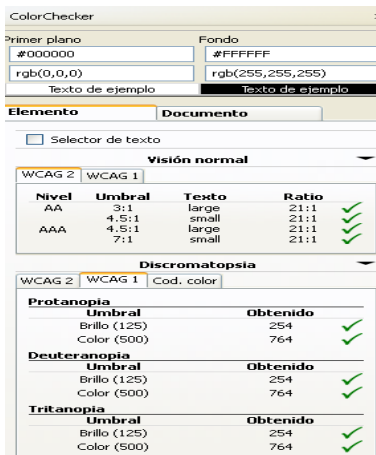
ColorChecker

Primer plano
#000000
rgb(0,0,0)
Texto de ejemplo

Fondo
#FFFFFF
rgb(255,255,255)
Texto de ejemplo

Elemento | Documento

Selector de texto

Visión normal

WCAG 2 | WCAG 1

| Nivel | Umbral | Texto | Ratio |
|---|---|---|---|
| AA | 3:1 | large | 21:1 |
| | 4.5:1 | small | 21:1 |
| AAA | 4.5:1 | large | 21:1 |
| | 7:1 | small | 21:1 |

Discromatopsia

WCAG 2 | WCAG 1 | Cod. color

Protanopia
| Umbral | Obtenido |
|---|---|
| Brillo (125) | 254 |
| Color (500) | 764 |

Deuteranopia
| Umbral | Obtenido |
|---|---|
| Brillo (125) | 254 |
| Color (500) | 764 |

Tritanopia
| Umbral | Obtenido |
|---|---|
| Brillo (125) | 254 |
| Color (500) | 764 |